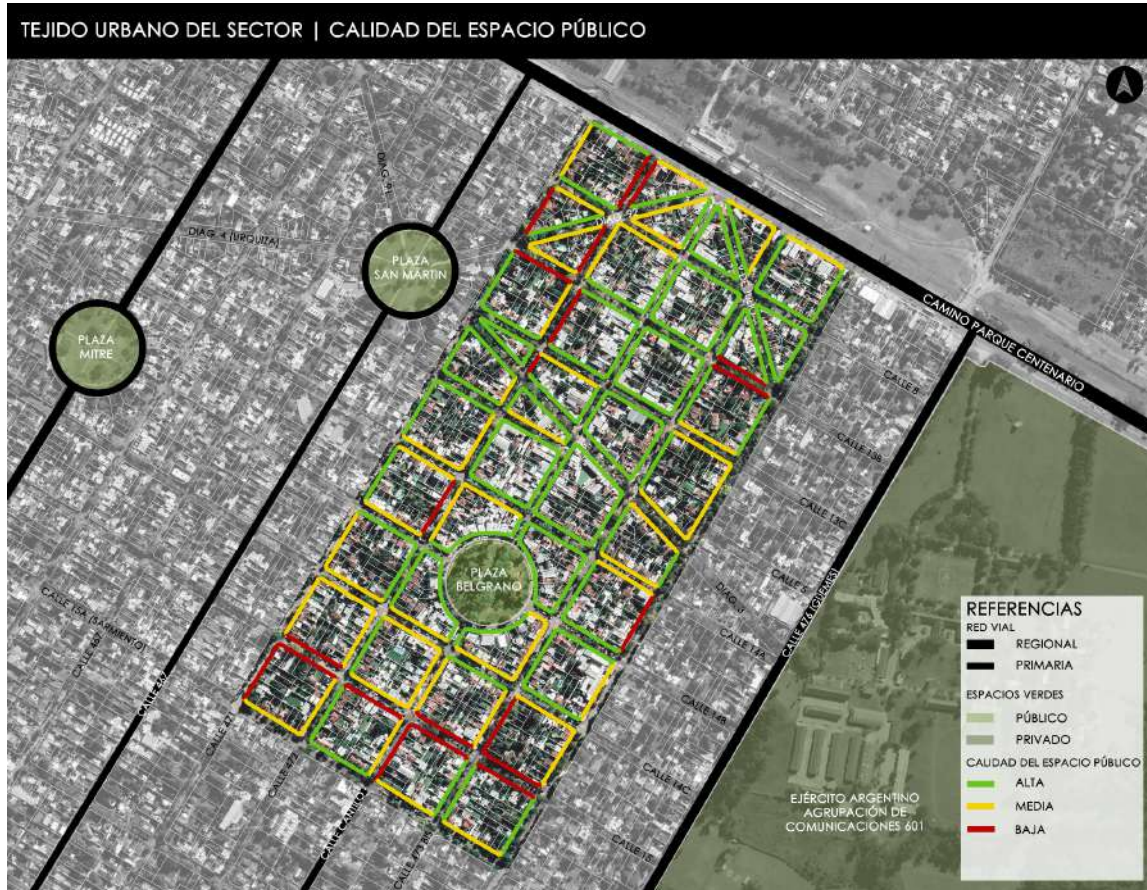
TEJIDO URBANO DEL SECTOR | CALIDAD DEL ESPACIO PÚBLICO

PLAZA MITRE

PLAZA SAN MARTIN

DIAG. 4 (URQUIZA)

DIAG. 91

CAMINO PARQUE CENTENARIO

CALLE 8

CALLE 13B

CALLE 13C

CALLE 1

DIAG. 3

CALLE 14A

CALLE 14B

CALLE 14C

CALLE 15

PLAZA BELGRANO

CALLE 15A (SARMIENTO)

CALLE 402

CALLE 29

CALLE 47

CALLE 477

CALLE CAMINO

CALLE 473 BIS

CALLE 474 (GRAL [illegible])

EJÉRCITO ARGENTINO AGRUPACIÓN DE COMUNICACIONES 601

REFERENCIAS
RED VIAL
REGIONAL
PRIMARIA
ESPACIOS VERDES
PÚBLICO
PRIVADO
CALIDAD DEL ESPACIO PÚBLICO
ALTA
MEDIA
BAJA